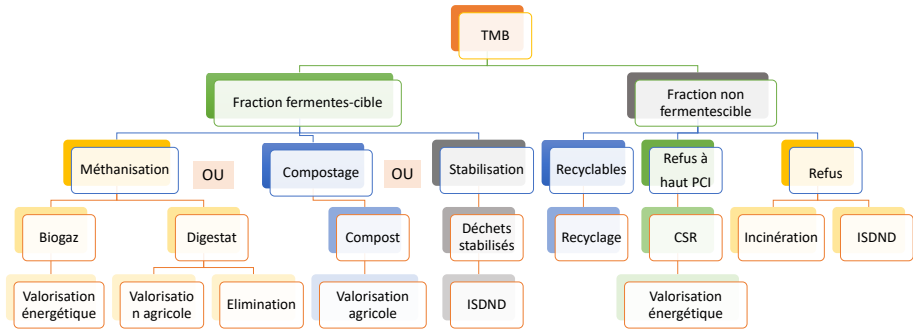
TMB

Fraction fermentes-cible

Fraction non fermentescible

Méthanisation

OU

Compostage

OU

Stabilisation

Recyclables

Refus à haut PCI

Refus

Biogaz

Digestat

Compost

Déchets stabilisés

Recyclage

CSR

Incinération

ISDND

Valorisation énergétique

Valorisation agricole

Elimination

Valorisation agricole

ISDND

Valorisation énergétique